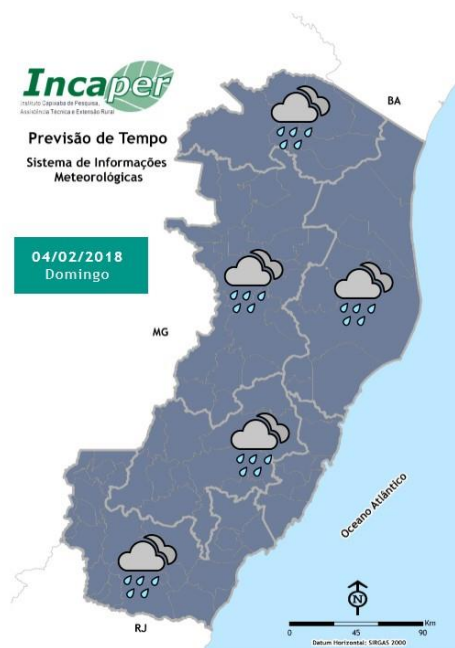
Incaper
Instituto Capixaba de Pesquisa, Assistência Técnica e Extensão Rural

Previsão de Tempo
Sistema de Informações Meteorológicas

BA

04/02/2018
Domingo

MG

Oceano Atlântico

N

Km
0 45 90
Datum Horizontal: SIRGAS 2000

RJ